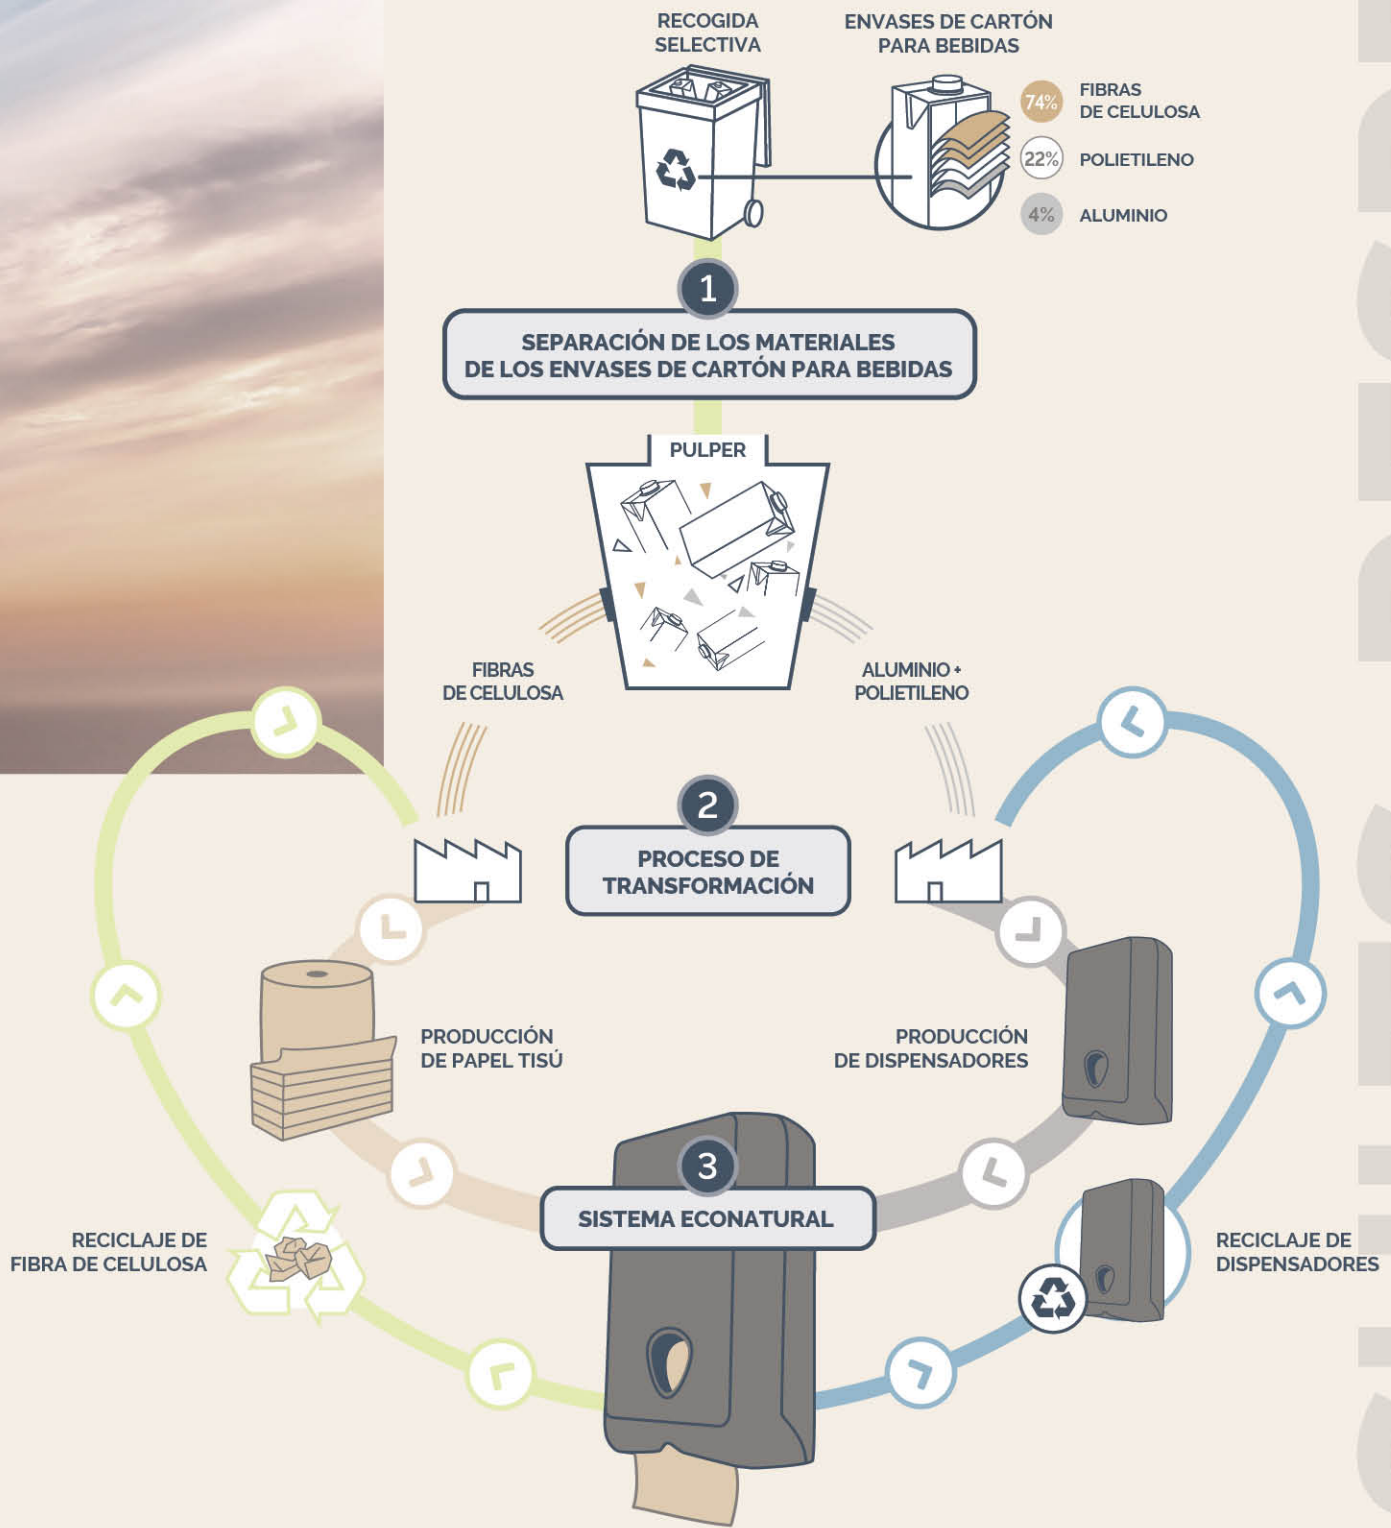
RECOGIDA SELECTIVA

ENVASES DE CARTÓN PARA BEBIDAS

74% FIBRAS DE CELULOSA

22% POLIETILENO

4% ALUMINIO

1

SEPARACIÓN DE LOS MATERIALES DE LOS ENVASES DE CARTÓN PARA BEBIDAS

PULPER

FIBRAS DE CELULOSA

ALUMINIO + POLIETILENO

2

PROCESO DE TRANSFORMACIÓN

PRODUCCIÓN DE PAPEL TISÚ

PRODUCCIÓN DE DISPENSADORES

3

SISTEMA ECONATURAL

RECICLAJE DE FIBRA DE CELULOSA

RECICLAJE DE DISPENSADORES